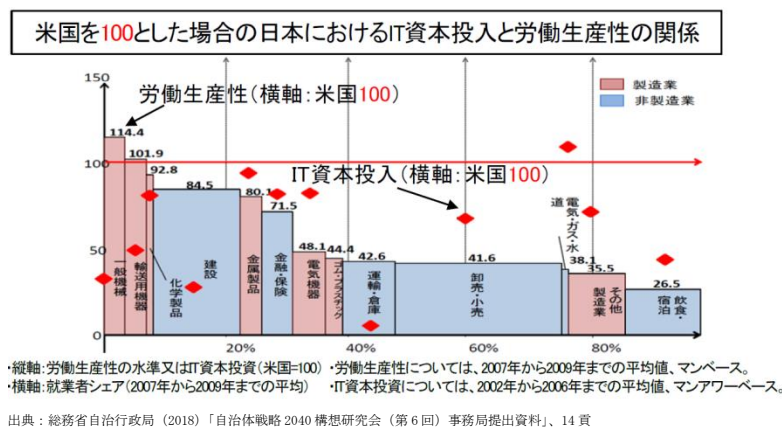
米国を100とした場合の日本におけるIT資本投入と労働生産性の関係

150

100

50

0

労働生産性（横軸：米国100）

製造業
非製造業

114.4
101.9
92.8
84.5
80.1
71.5
48.1
44.4
42.6
41.6
38.1
35.5
26.5

IT資本投入（横軸：米国100）

一般機械
輸送用機器
化学製品
建設
金属製品
金融・保険
電気機器
プラスチック
運輸・倉庫
卸売・小売
電気・ガス・水道
その他製造業
宿泊・飲食

20%
40%
60%
80%

・縦軸：労働生産性の水準又はIT資本投資（米国=100）・労働生産性については、2007年から2009年までの平均値、マンベース。
・横軸：就業者シェア（2007年から2009年までの平均）・IT資本投資については、2002年から2006年までの平均値、マンアワーベース。

出典：総務省自治行政局（2018）「自治体戦略 2040 構想研究会（第 6 回）事務局提出資料」、14 頁